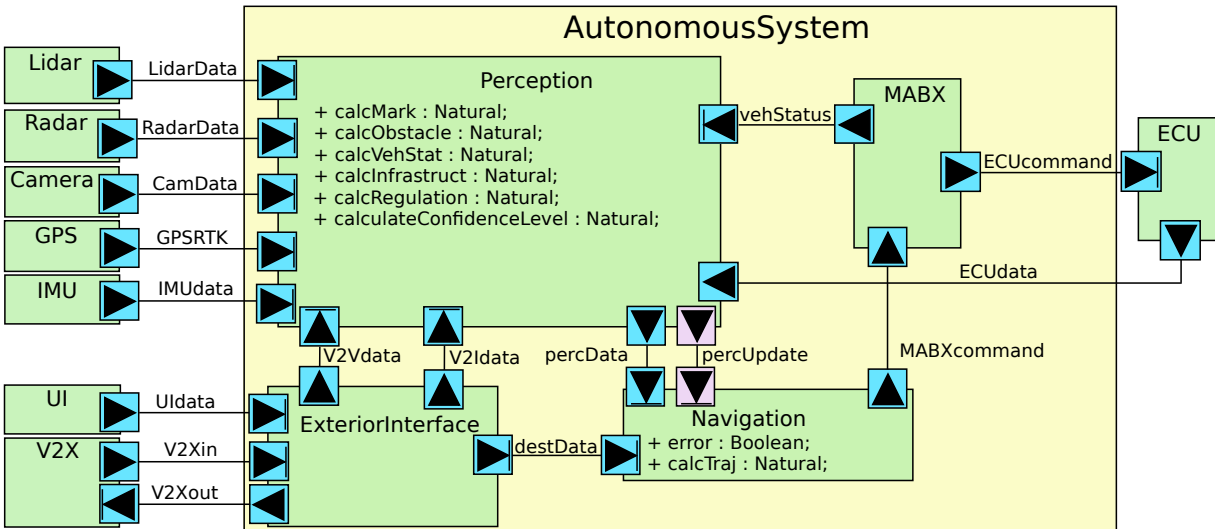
AutonomousSystem

Lidar
LidarData
Radar
RadarData
Camera
CamData
GPS
GPSRTK
IMU
IMUdata

Perception
+ calcMark : Natural;
+ calcObstacle : Natural;
+ calcVehStat : Natural;
+ calcInfrastruct : Natural;
+ calcRegulation : Natural;
+ calculateConfidenceLevel : Natural;

vehStatus
MABX
ECU
ECUcommand
ECUdata
MABXcommand

V2Vdata
V2Idata
percData
percUpdate

UI
UIdata
V2X
V2Xin
V2Xout

ExteriorInterface
destData

Navigation
+ error : Boolean;
+ calcTraj : Natural;